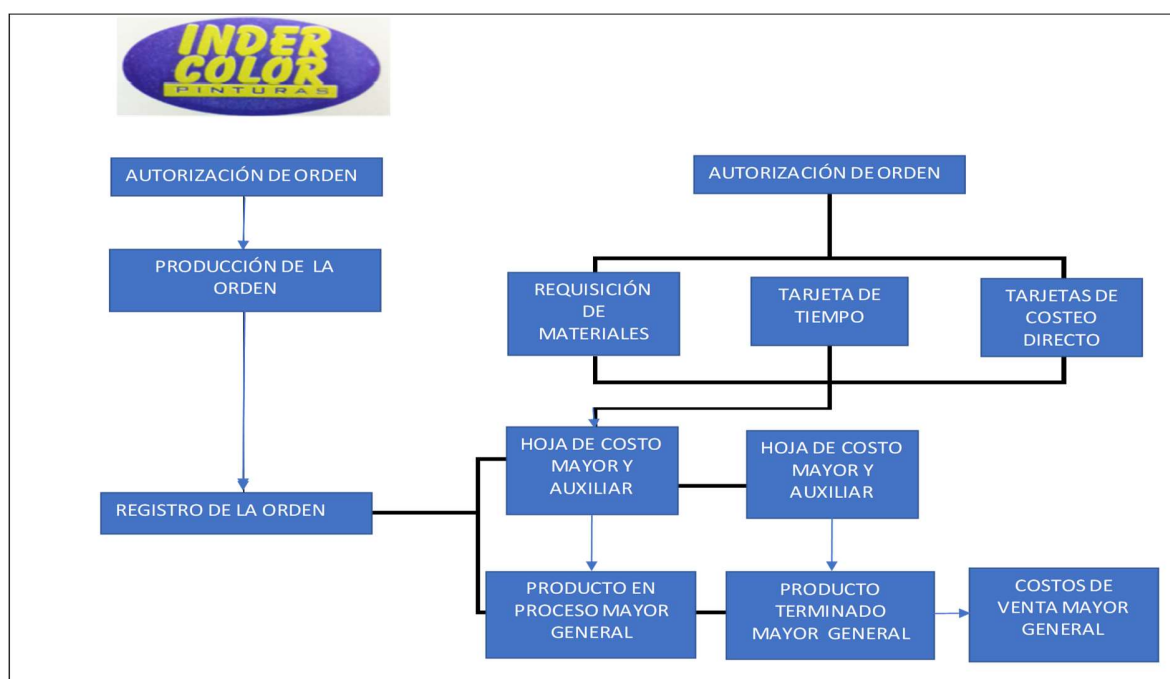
INDER COLOR
PINTURAS

AUTORIZACIÓN DE ORDEN

PRODUCCIÓN DE LA ORDEN

REGISTRO DE LA ORDEN

AUTORIZACIÓN DE ORDEN

REQUISICIÓN DE MATERIALES

TARJETA DE TIEMPO

TARJETAS DE COSTEO DIRECTO

HOJA DE COSTO MAYOR Y AUXILIAR

HOJA DE COSTO MAYOR Y AUXILIAR

PRODUCTO EN PROCESO MAYOR GENERAL

PRODUCTO TERMINADO MAYOR GENERAL

COSTOS DE VENTA MAYOR GENERAL